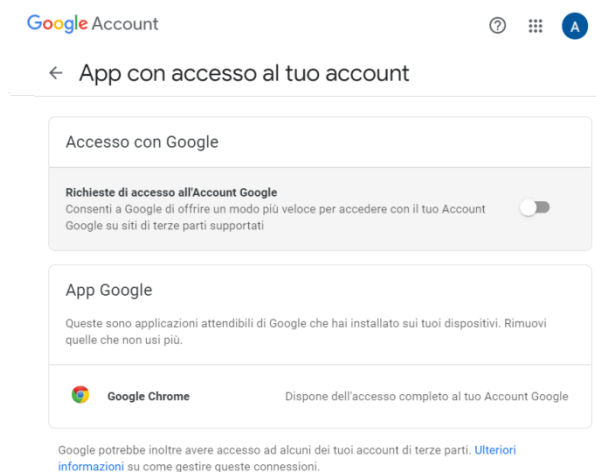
Google Account

A

← App con accesso al tuo account

Accesso con Google

Richieste di accesso all'Account Google
Consenti a Google di offrire un modo più veloce per accedere con il tuo Account Google su siti di terze parti supportati

App Google

Queste sono applicazioni attendibili di Google che hai installato sui tuoi dispositivi. Rimuovi quelle che non usi più.

Google Chrome

Dispone dell'accesso completo al tuo Account Google

Google potrebbe inoltre avere accesso ad alcuni dei tuoi account di terze parti. Ulteriori informazioni su come gestire queste connessioni.